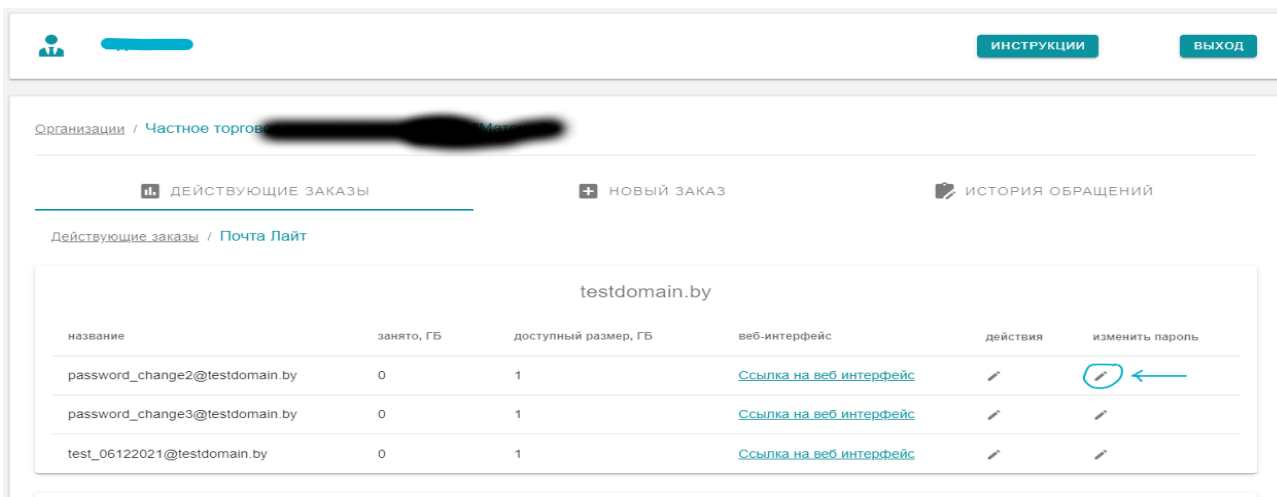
ИНСТРУКЦИИ ВЫХОД

Организации / Частное торгов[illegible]

ДЕЙСТВУЮЩИЕ ЗАКАЗЫ НОВЫЙ ЗАКАЗ ИСТОРИЯ ОБРАЩЕНИЙ

Действующие заказы / Почта Лайт

testdomain.by

| название | занято, ГБ | доступный размер, ГБ | веб-интерфейс | действия | изменить пароль |
|---|---|---|---|---|---|
| password_change2@testdomain.by | 0 | 1 | Ссылка на веб интерфейс | | |
| password_change3@testdomain.by | 0 | 1 | Ссылка на веб интерфейс | | |
| test_06122021@testdomain.by | 0 | 1 | Ссылка на веб интерфейс | | |